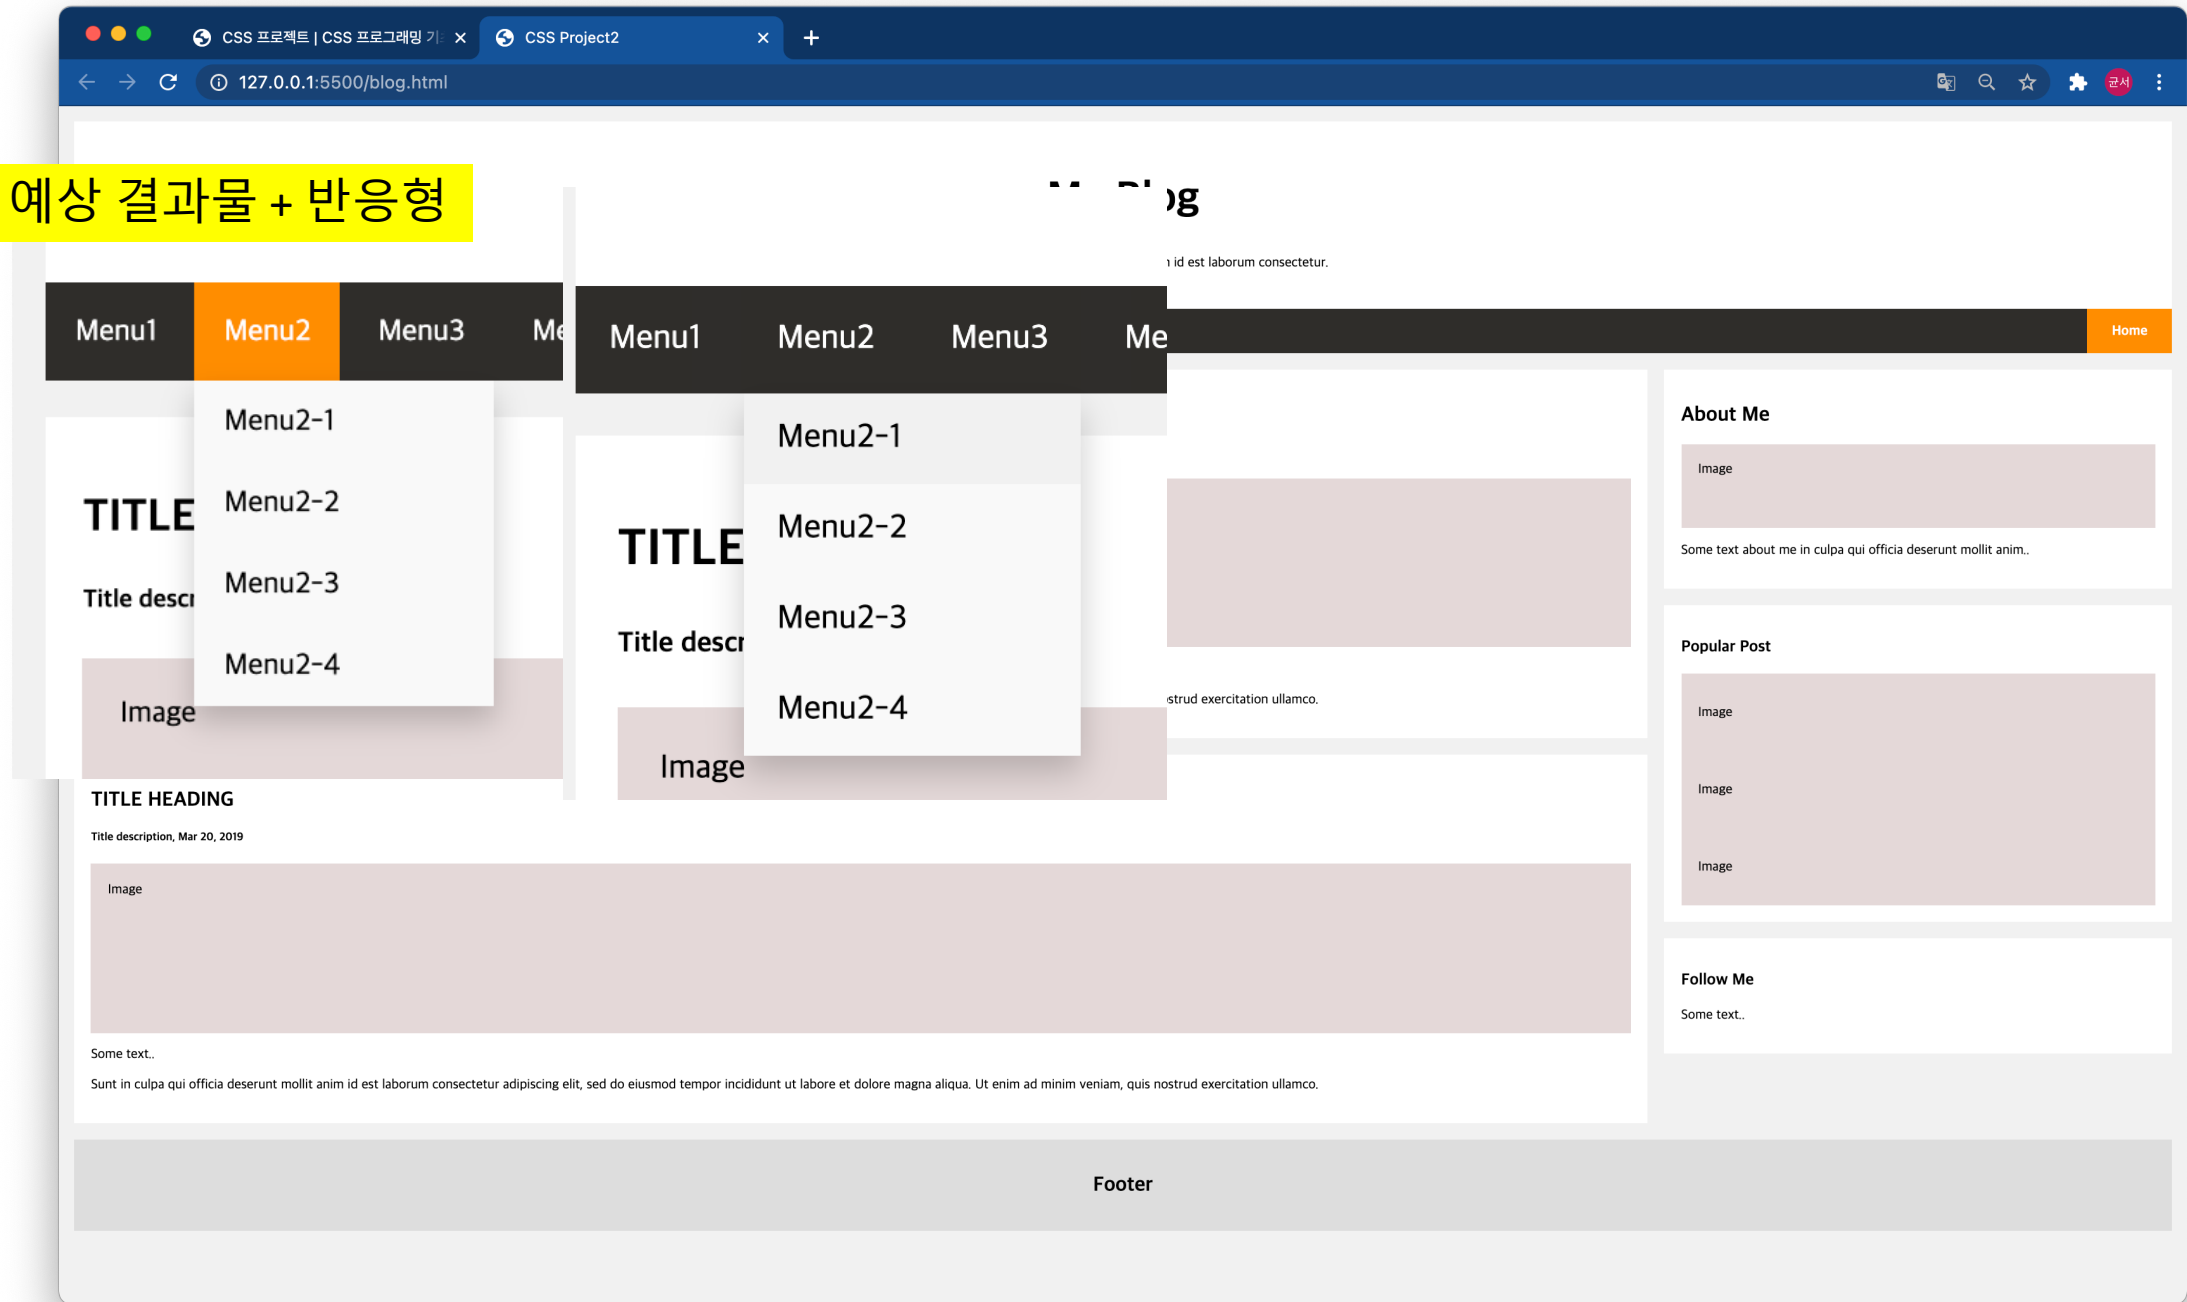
CSS 프로젝트 | CSS 프로그래밍 기 ×
CSS Project2 ×
+
127.0.0.1:5500/blog.html

예상 결과물 + 반응형

Menu1
Menu2
Menu3
Me
Menu2-1
Menu2-2
Menu2-3
Menu2-4
TITLE
Title descr
Image

Menu1
Menu2
Menu3
Me
Menu2-1
Menu2-2
Menu2-3
Menu2-4
TITLE
Title descr
Image

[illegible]g
id est laborum consectetur.

Home

strud exercitation ullamco.

TITLE HEADING
Title description, Mar 20, 2019
Image
Some text..
Sunt in culpa qui officia deserunt mollit anim id est laborum consectetur adipiscing elit, sed do eiusmod tempor incididunt ut labore et dolore magna aliqua. Ut enim ad minim veniam, quis nostrud exercitation ullamco.

About Me
Image
Some text about me in culpa qui officia deserunt mollit anim..

Popular Post
Image
Image
Image

Follow Me
Some text..

Footer